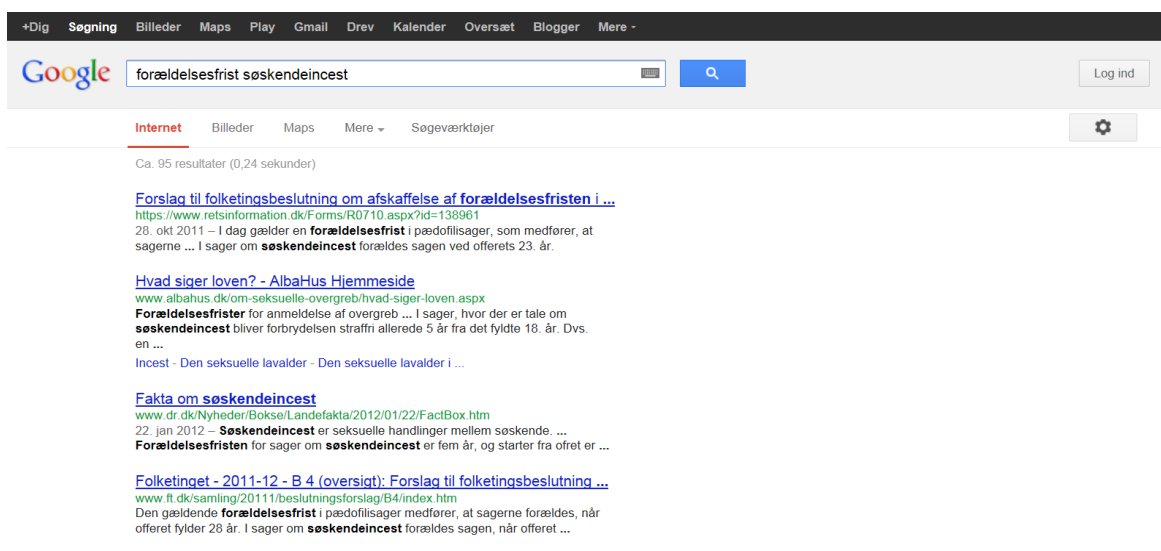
+Dig Søgning Billeder Maps Play Gmail Drev Kalender Oversæt Blogger Mere ▾

Google forældelsesfrist søskendeincest

Log ind

Internet Billeder Maps Mere ▾ Søgeværktøjer

Ca. 95 resultater (0,24 sekunder)

Forslag til folketingsbeslutning om afskaffelse af forældelsesfristen i ...
https://www.retsinformation.dk/Forms/R0710.aspx?id=138961
28. okt 2011 – I dag gælder en forældelsesfrist i pædofilisager, som medfører, at sagerne ... I sager om søskendeincest forældes sagen ved offerets 23. år.

Hvad siger loven? - AlbaHus Hjemmeside
www.albahus.dk/om-seksuelle-overgreb/hvad-siger-loven.aspx
Forældelsesfrister for anmeldelse af overgreb ... I sager, hvor der er tale om søskendeincest bliver forbrydelsen straffri allerede 5 år fra det fyldte 18. år. Dvs. en ...
Incest - Den seksuelle lavalder - Den seksuelle lavalder i ...

Fakta om søskendeincest
www.dr.dk/Nyheder/Bokse/Landefakta/2012/01/22/FactBox.htm
22. jan 2012 – Søskendeincest er seksuelle handlinger mellem søskende. ... Forældelsesfristen for sager om søskendeincest er fem år, og starter fra ofret er ...

Folketinget - 2011-12 - B 4 (oversigt): Forslag til folketingsbeslutning ...
www.ft.dk/samling/20111/beslutningsforslag/B4/index.htm
Den gældende forældelsesfrist i pædofilisager medfører, at sagerne forældes, når offeret fylder 28 år. I sager om søskendeincest forældes sagen, når offeret ...